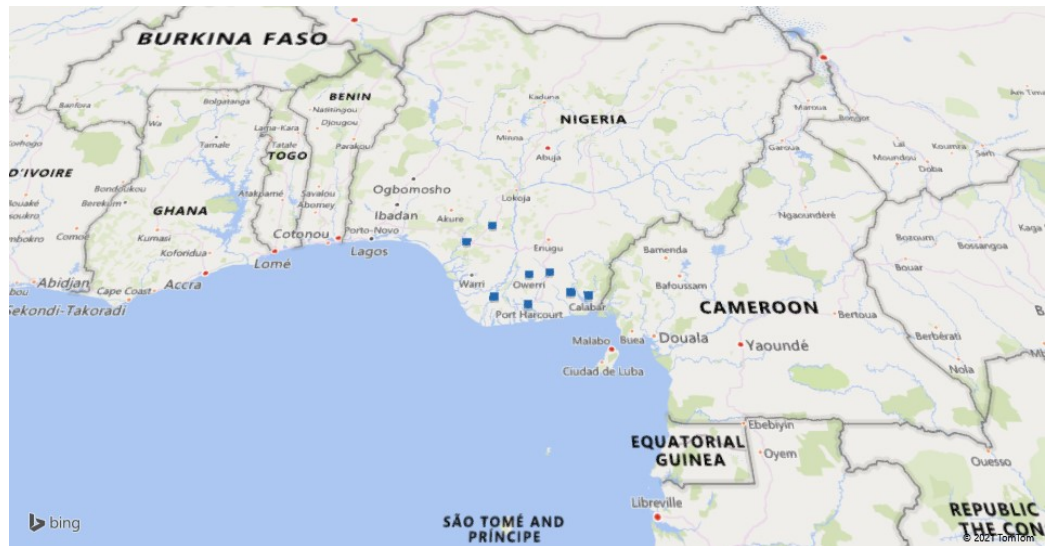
BURKINA FASO
Banfora
Bolgatanga
BENIN
Natitingou
Djougou
Kaduna
NIGERIA
Maroua
Wa
Tamale
Lama-Kara
Tatale
TOGO
Parakou
Minna
Abuja
Garoua
Lai
Moundou
Koumra
Sarh
Doba
D'IVOIRE
Bondoukou
Berekum
GHANA
Kumasi
Koforidua
Atakpamé
Savalou
Abomey
Ogbomosho
Ibadan
Akure
Lokoja
Ngaoundéré
Cotonou
Porto-Novo
Lagos
Enugu
Bamenda
Bozoum
Bossangoa
Kaga
Bouar
Comoé
Lomé
Accra
Abidjan
Cape Coast
Sekondi-Takoradi
Warri
Owerri
Calabar
Bafoussam
Port Harcourt
CAMEROON
Bertoua
Malabo
Buea
Douala
Yaoundé
Berbérati
Nola
Ciudad de Luba
Ebebiyin
EQUATORIAL GUINEA
Oyem
Ouesso
Libreville
bing
SÃO TOMÉ AND PRÍNCIPE
REPUBLIC THE CON
© 2021 TomTom